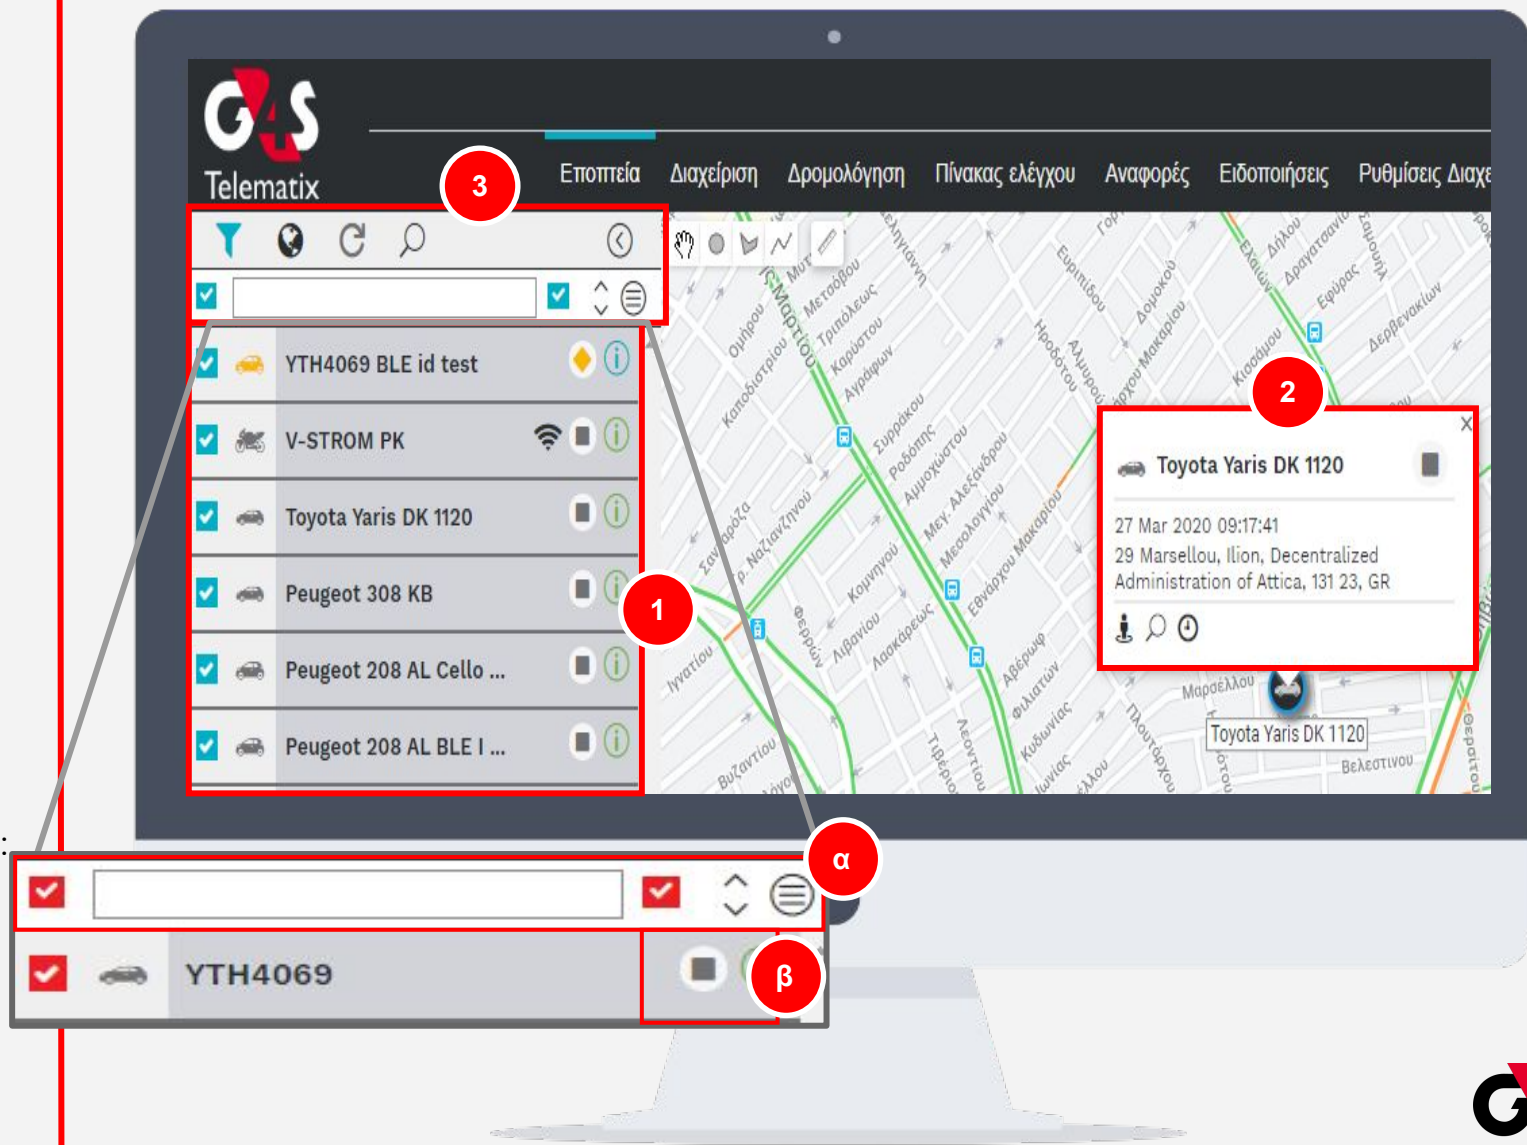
G4S Telematix

Εποπτεία Διαχείριση Δρομολόγηση Πίνακας ελέγχου Αναφορές Ειδοποιήσεις Ρυθμίσεις Διαχε

3

YTH4069 BLE id test
V-STROM PK
Toyota Yaris DK 1120
Peugeot 308 KB
Peugeot 208 AL Cello ...
Peugeot 208 AL BLE I ...

1

2

Toyota Yaris DK 1120
27 Mar 2020 09:17:41
29 Marsellou, Ilion, Decentralized Administration of Attica, 131 23, GR

Toyota Yaris DK 1120

α

YTH4069

β